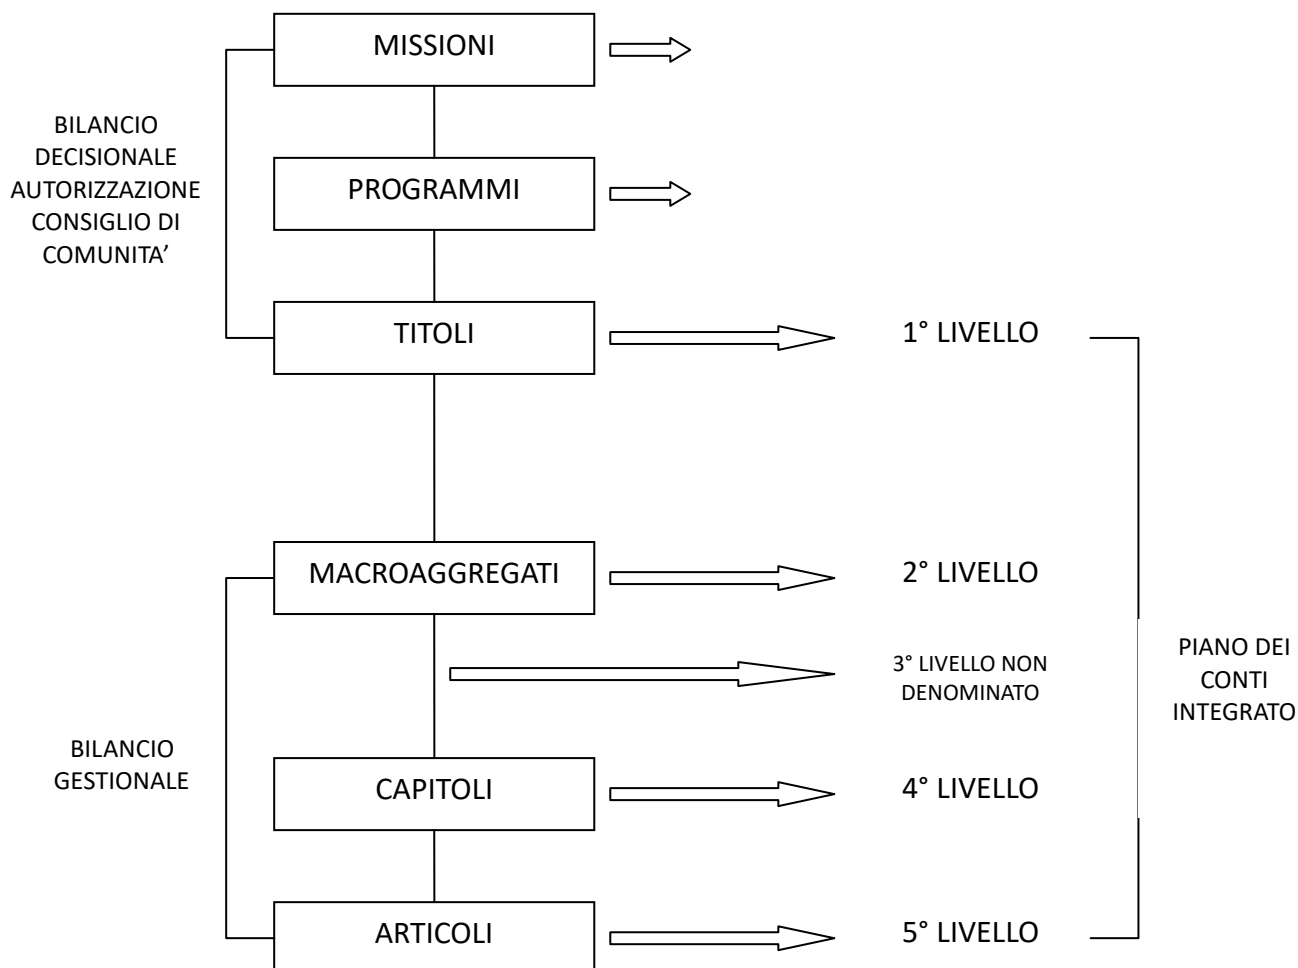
MISSIONI

BILANCIO DECISIONALE AUTORIZZAZIONE CONSIGLIO DI COMUNITA'

PROGRAMMI

TITOLI

1° LIVELLO

MACROAGGREGATI

2° LIVELLO

3° LIVELLO NON DENOMINATO

PIANO DEI CONTI INTEGRATO

BILANCIO GESTIONALE

CAPITOLI

4° LIVELLO

ARTICOLI

5° LIVELLO